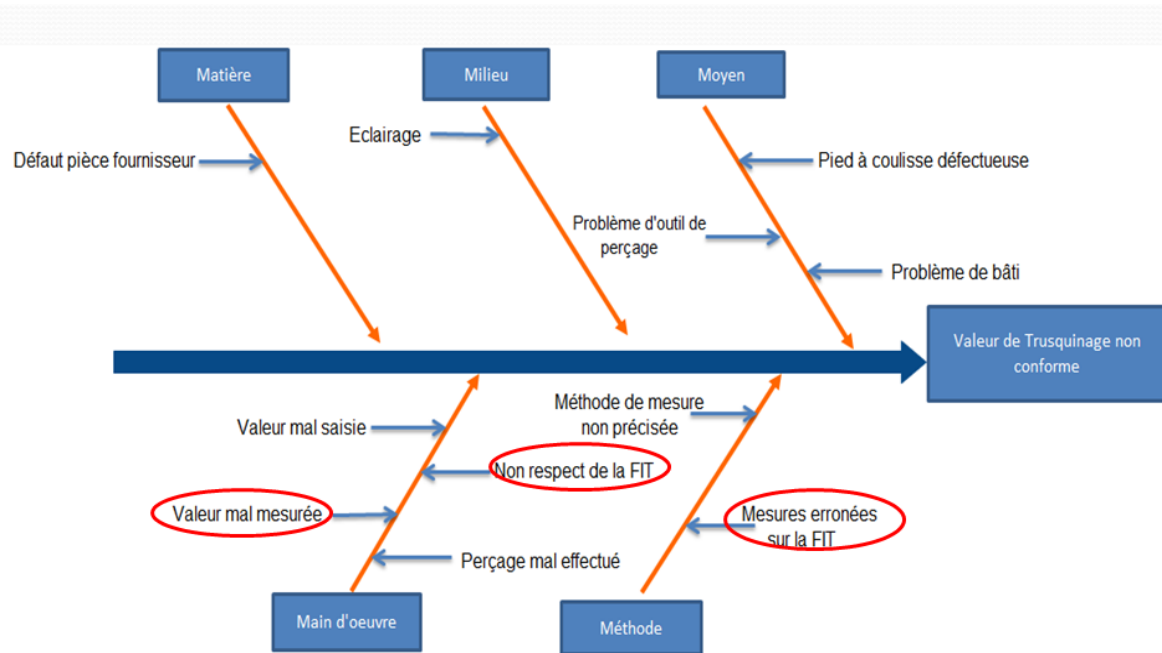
Matière

Milieu

Moyen

Eclairage

Défaut pièce fournisseur

Pied à coulisse défectueuse

Problème d'outil de perçage

Problème de bâti

Valeur de Trusquinage non conforme

Méthode de mesure non précisée

Valeur mal saisie

Non respect de la FIT

Valeur mal mesurée

Mesures erronées sur la FIT

Perçage mal effectué

Main d'oeuvre

Méthode